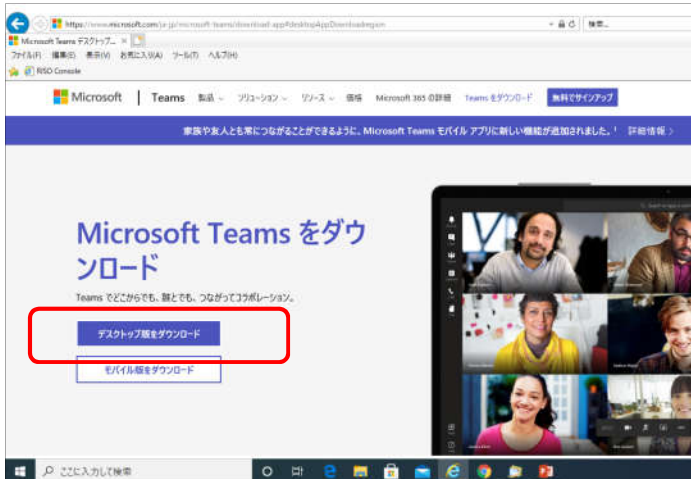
https://www.microsoft.com/ja-jp/microsoft-teams/download-app#desktopAppDownloadregion

検索...

Microsoft Teams デスクトップ...

ファイル(F) 編集(E) 表示(V) お気に入り(A) ツール(T) ヘルプ(H)

RISO Console

Microsoft | Teams 製品 ソリューション リソース 価格 Microsoft 365 の詳細 Teams をダウンロード 無料でサインアップ

家族や友人とも常につながることができるように、Microsoft Teams モバイル アプリに新しい機能が追加されました。! 詳細情報 >

Microsoft Teams をダウンロード

Teams でどこからでも、誰とでも、つながってコラボレーション。

デスクトップ版をダウンロード

モバイル版をダウンロード

ここに入力して検索